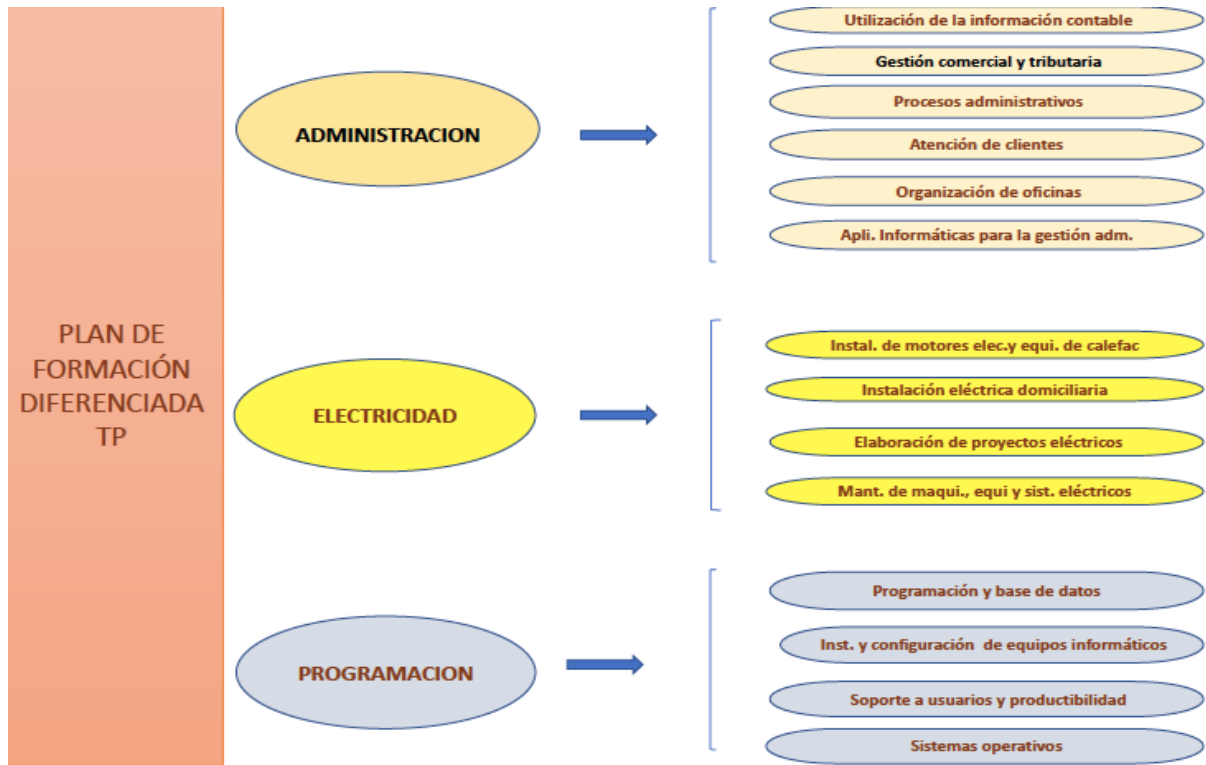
PLAN DE FORMACIÓN DIFERENCIADA TP

ADMINISTRACION

Utilización de la información contable

Gestión comercial y tributaria

Procesos administrativos

Atención de clientes

Organización de oficinas

Apli. Informáticas para la gestión adm.

ELECTRICIDAD

Instal. de motores elec.y equi. de calefac

Instalación eléctrica domiciliaria

Elaboración de proyectos eléctricos

Mant. de maqui., equi y sist. eléctricos

PROGRAMACION

Programación y base de datos

Inst. y configuración de equipos informáticos

Soporte a usuarios y productibilidad

Sistemas operativos